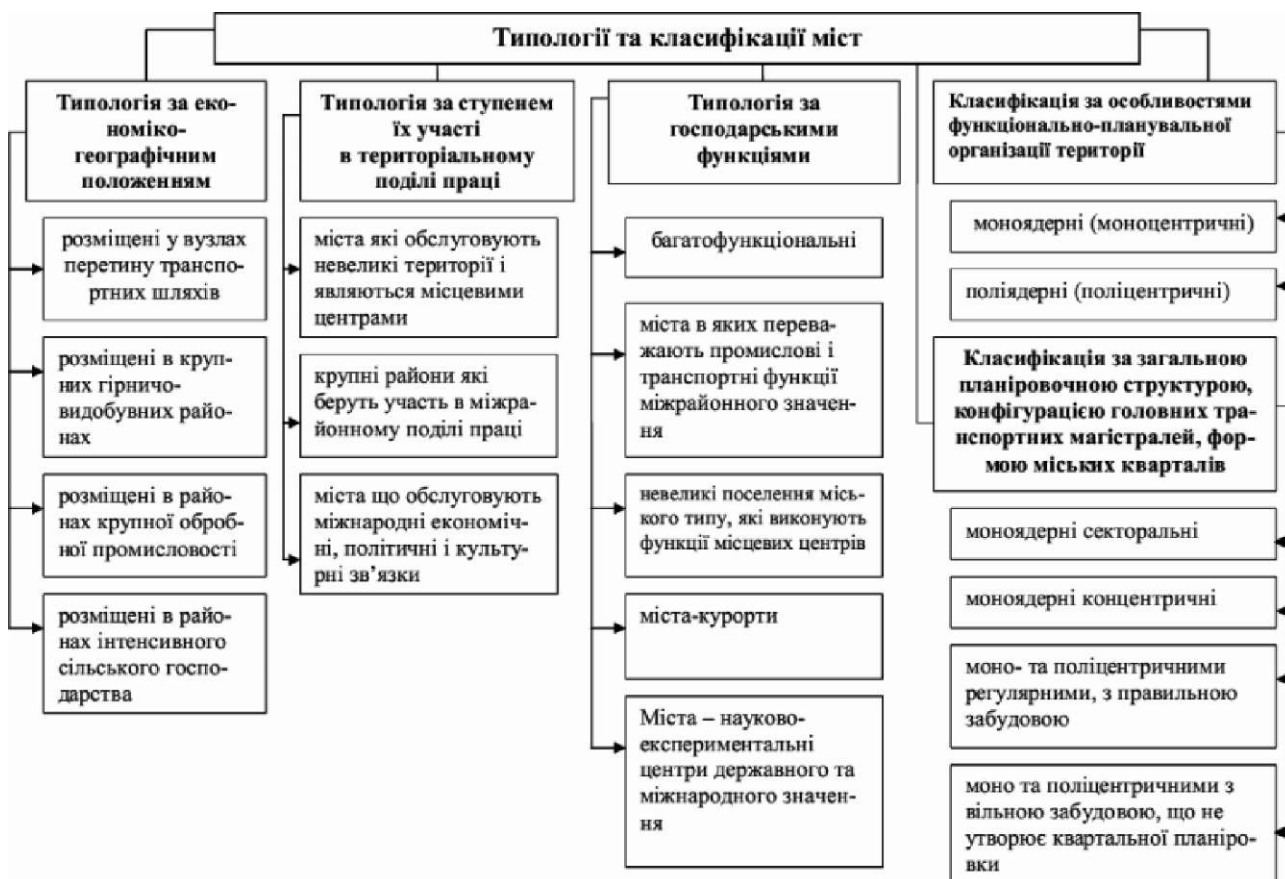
Типології та класифікації міст

Типологія за економіко-географічним положенням

розміщені у вузлах перетину транспортних шляхів

розміщені в крупних гірничо-видобувних районах

розміщені в районах крупної обробної промисловості

розміщені в районах інтенсивного сільського господарства

Типологія за ступенем їх участі в територіальному поділі праці

міста які обслуговують невеликі території і являються місцевими центрами

крупні райони які беруть участь в міжрайонному поділі праці

міста що обслуговують міжнародні економічні, політичні і культурні зв'язки

Типологія за господарськими функціями

багатофункціональні

міста в яких переважають промислові і транспортні функції міжрайонного значення

невеликі поселення міського типу, які виконують функції місцевих центрів

міста-курорти

Міста – науково-експериментальні центри державного та міжнародного значення

Класифікація за особливостями функціонально-планувальної організації території

моноядерні (моноцентричні)

поліядерні (поліцентричні)

Класифікація за загальною планіровочною структурою, конфігурацією головних транспортних магістралей, формою міських кварталів

моноядерні секторальні

моноядерні концентричні

моно- та поліцентричними регулярними, з правильною забудовою

моно та поліцентричними з вільною забудовою, що не утворює квартальної планіровки